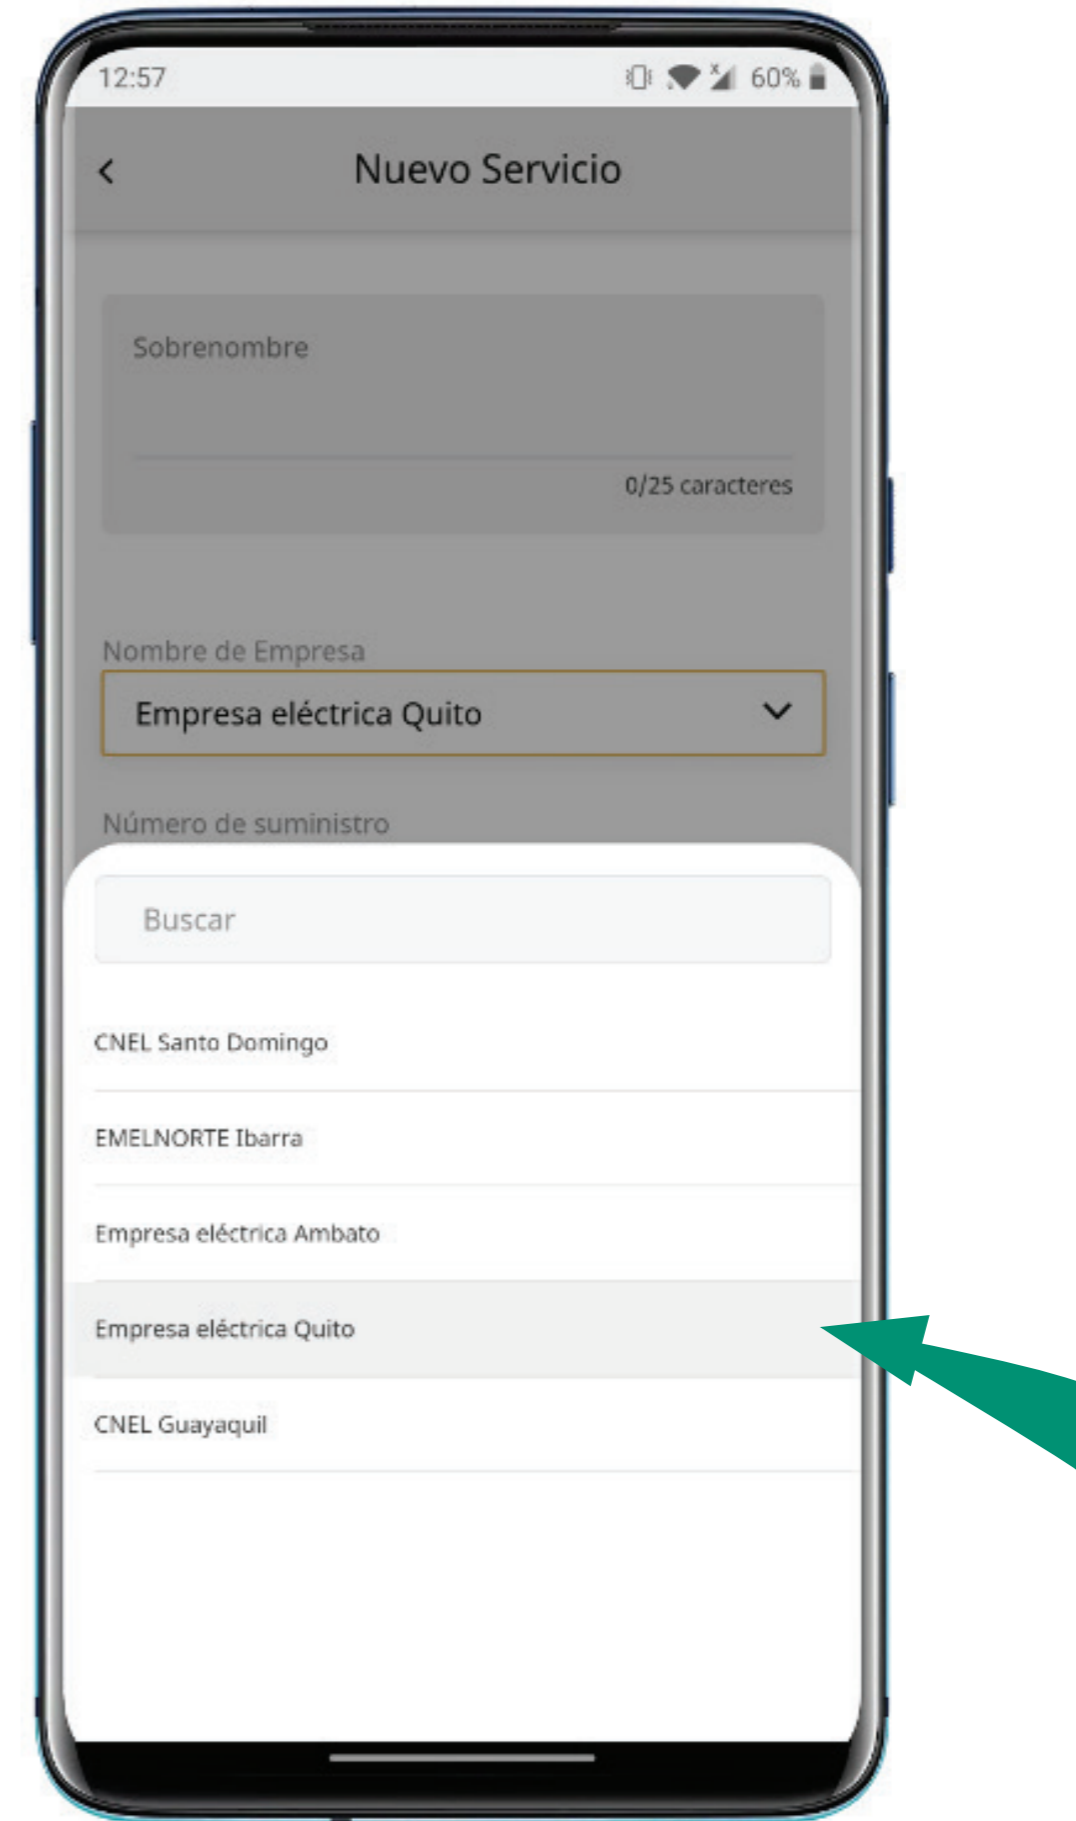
12:57

60%

<

Nuevo Servicio

Sobrenombre

0/25 caracteres

Nombre de Empresa

Empresa eléctrica Quito

Número de suministro

Buscar

CNEL Santo Domingo

EMELNORTE Ibarra

Empresa eléctrica Ambato

Empresa eléctrica Quito

CNEL Guayaquil